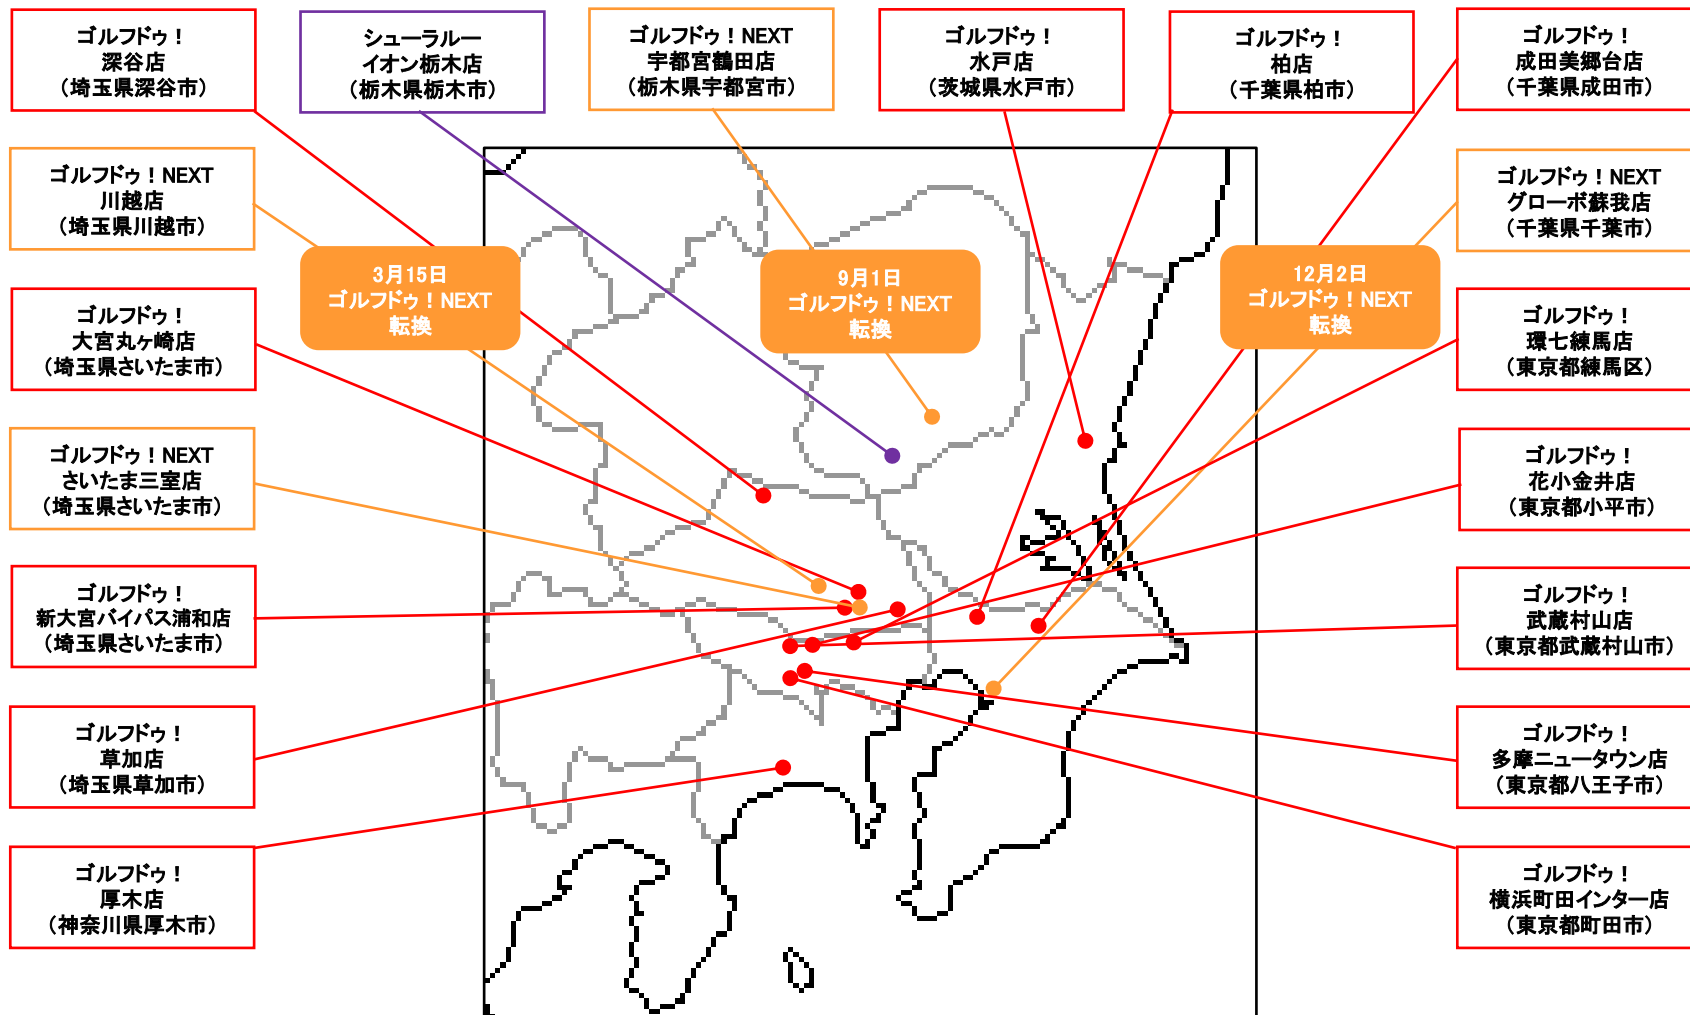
ゴルフドゥ！
深谷店
（埼玉県深谷市）

シューラルー
イオン栃木店
（栃木県栃木市）

ゴルフドゥ！NEXT
宇都宮鶴田店
（栃木県宇都宮市）

ゴルフドゥ！
水戸店
（茨城県水戸市）

ゴルフドゥ！
柏店
（千葉県柏市）

ゴルフドゥ！
成田美郷台店
（千葉県成田市）

ゴルフドゥ！NEXT
川越店
（埼玉県川越市）

3月15日
ゴルフドゥ！NEXT
転換

9月1日
ゴルフドゥ！NEXT
転換

12月2日
ゴルフドゥ！NEXT
転換

ゴルフドゥ！NEXT
グローボ蘇我店
（千葉県千葉市）

ゴルフドゥ！
大宮丸ヶ崎店
（埼玉県さいたま市）

ゴルフドゥ！
環七練馬店
（東京都練馬区）

ゴルフドゥ！NEXT
さいたま三室店
（埼玉県さいたま市）

ゴルフドゥ！
花小金井店
（東京都小平市）

ゴルフドゥ！
新大宮バイパス浦和店
（埼玉県さいたま市）

ゴルフドゥ！
武蔵村山店
（東京都武蔵村山市）

ゴルフドゥ！
草加店
（埼玉県草加市）

ゴルフドゥ！
多摩ニュータウン店
（東京都八王子市）

ゴルフドゥ！
厚木店
（神奈川県厚木市）

ゴルフドゥ！
横浜町田インター店
（東京都町田市）